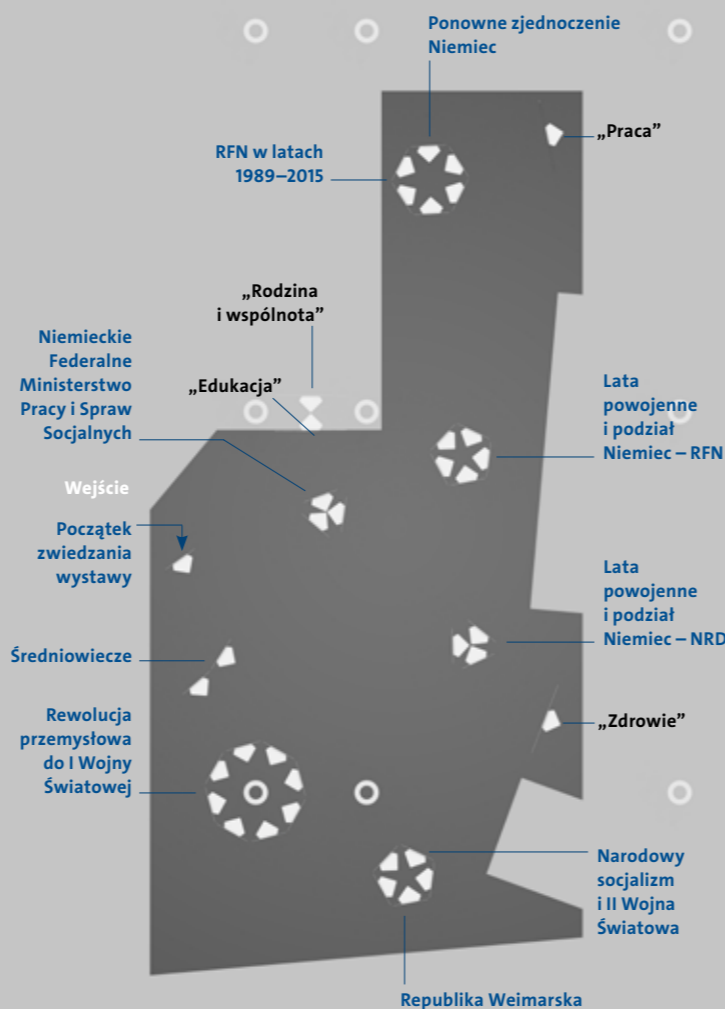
Ponowne zjednoczenie Niemiec

RFN w latach 1989–2015

„Praca”

„Rodzina i wspólnota”

Niemieckie Federalne Ministerstwo Pracy i Spraw Socjalnych

„Edukacja”

Lata powojenne i podział Niemiec – RFN

Wejście

Początek zwiedzania wystawy

Lata powojenne i podział Niemiec – NRD

Średniowiecze

„Zdrowie”

Rewolucja przemysłowa do I Wojny Światowej

Narodowy socjalizm i II Wojna Światowa

Republika Weimarska